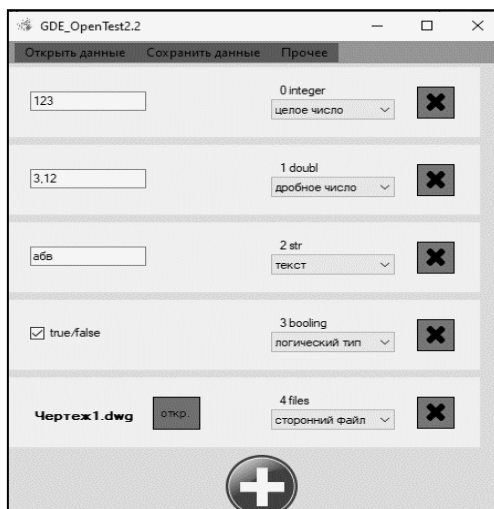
GDE_OpenTest2.2

Открыть данные Сохранить данные Прочее

123

0 integer
целое число

3,12

1 doubl
дробное число

абв

2 str
текст

true/false

3 booling
логический тип

Чертеж1.dwg

откр.

4 files
сторонний файл